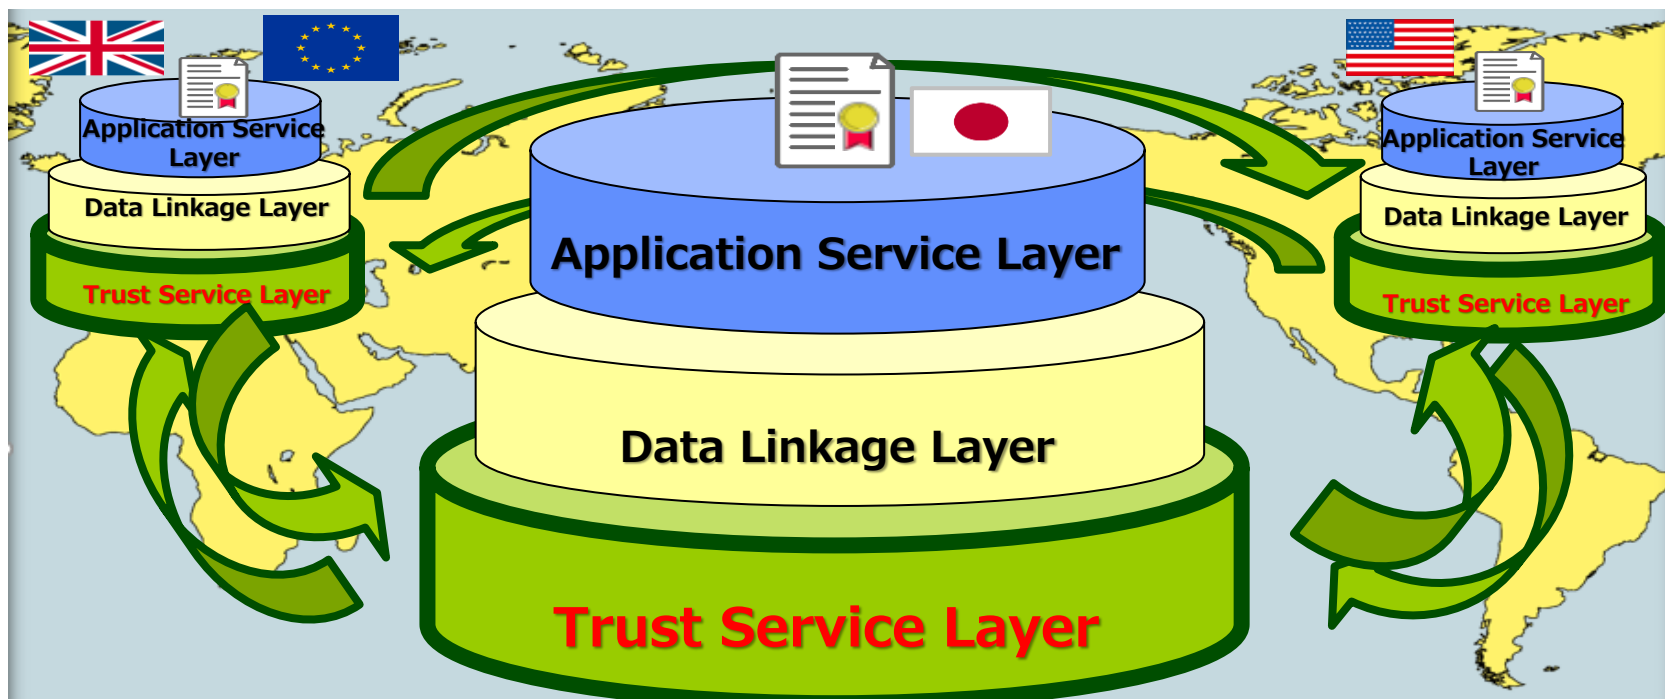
Application Service Layer

Data Linkage Layer

Trust Service Layer

Application Service Layer

Data Linkage Layer

Trust Service Layer

Application Service Layer

Data Linkage Layer

Trust Service Layer